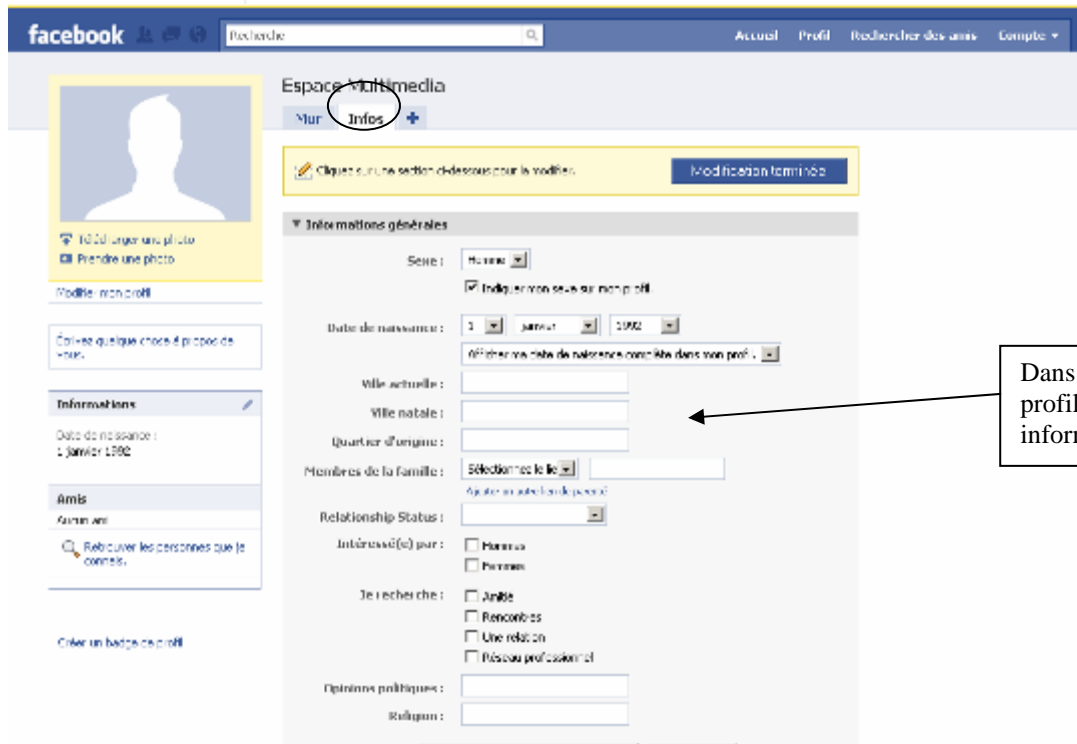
facebook Recherche Accueil Profil Rechercher des amis Compte ▾

Espace Multimedia
Mur Infos +

Cliquez sur une section ci-dessous pour la modifier.
Modification terminée

▼ Informations générales

Sexe : Homme
Indiquer mon sexe sur mon profil
Date de naissance : 1 janvier 1982
Afficher ma date de naissance complète dans mon profil.
Ville actuelle :
Ville natale :
Quartier d'origine :
Membres de la famille : Sélectionnez le lie
Ajouter un autre lien de parenté
Relationship Status :
Intéressé(e) par : Hommes Femmes
Je recherche : Amitié Rencontres Une relation Réseau professionnel
Opinions politiques :
Religion :

Télécharger une photo
Prendre une photo
Modifier mon profil
Écrivez quelque chose à propos de vous.
Informations
Date de naissance : 1 janvier 1982
Amis
Aucun ami
Retrouver les personnes que je connais.
Créer un badge de profil

Dans
profil
infor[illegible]